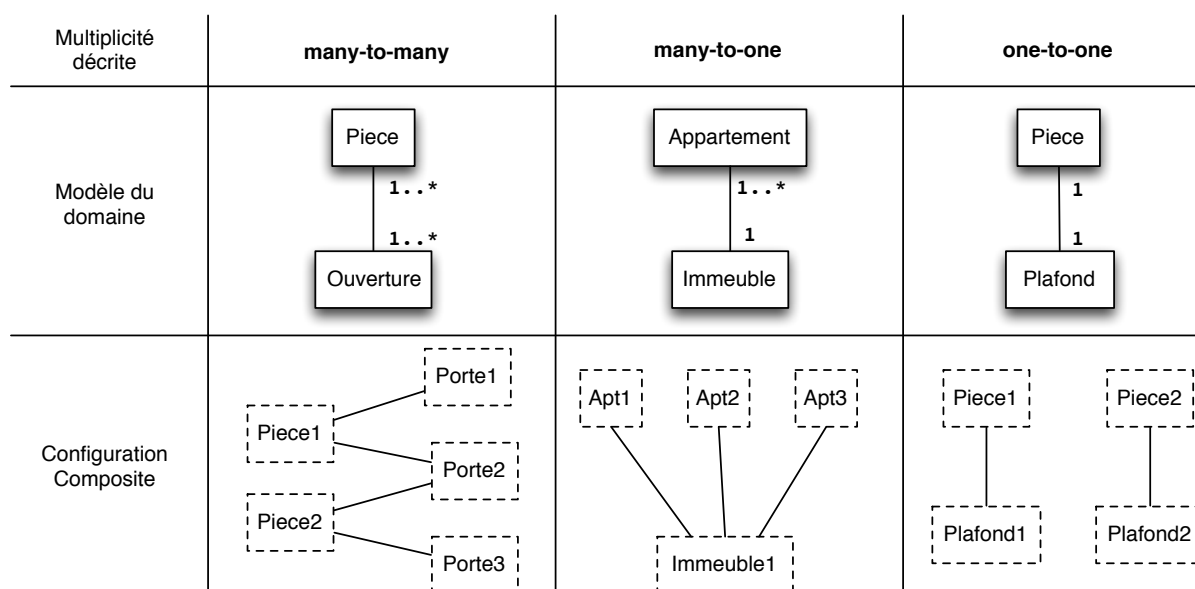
| Multiplicité décrite | many-to-many | many-to-one | one-to-one |
|---|---|---|---|
| Modèle du domaine | Piece 1..* 1..* Ouverture | Appartement 1..* 1 Immeuble | Piece 1 1 Plafond |
| Configuration Composite | Porte1 Piece1 Porte2 Piece2 Porte3 | Apt1 Apt2 Apt3 Immeuble1 | Piece1 Piece2 Plafond1 Plafond2 |